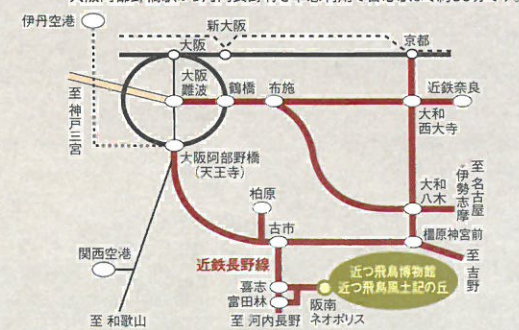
伊丹空港
新大阪
大阪
京都
大阪難波
鶴橋
布施
近鉄奈良
至 神戸三宮
大和西大寺
大阪阿部野橋（天王寺）
至 名古屋・伊勢志摩
大和八木
柏原
古市
橿原神宮前
関西空港
近鉄長野線
至 吉野
喜志
富田林
近つ飛鳥博物館
近つ飛鳥風土記の丘
阪南ネオポリス
至 和歌山
至 河内長野